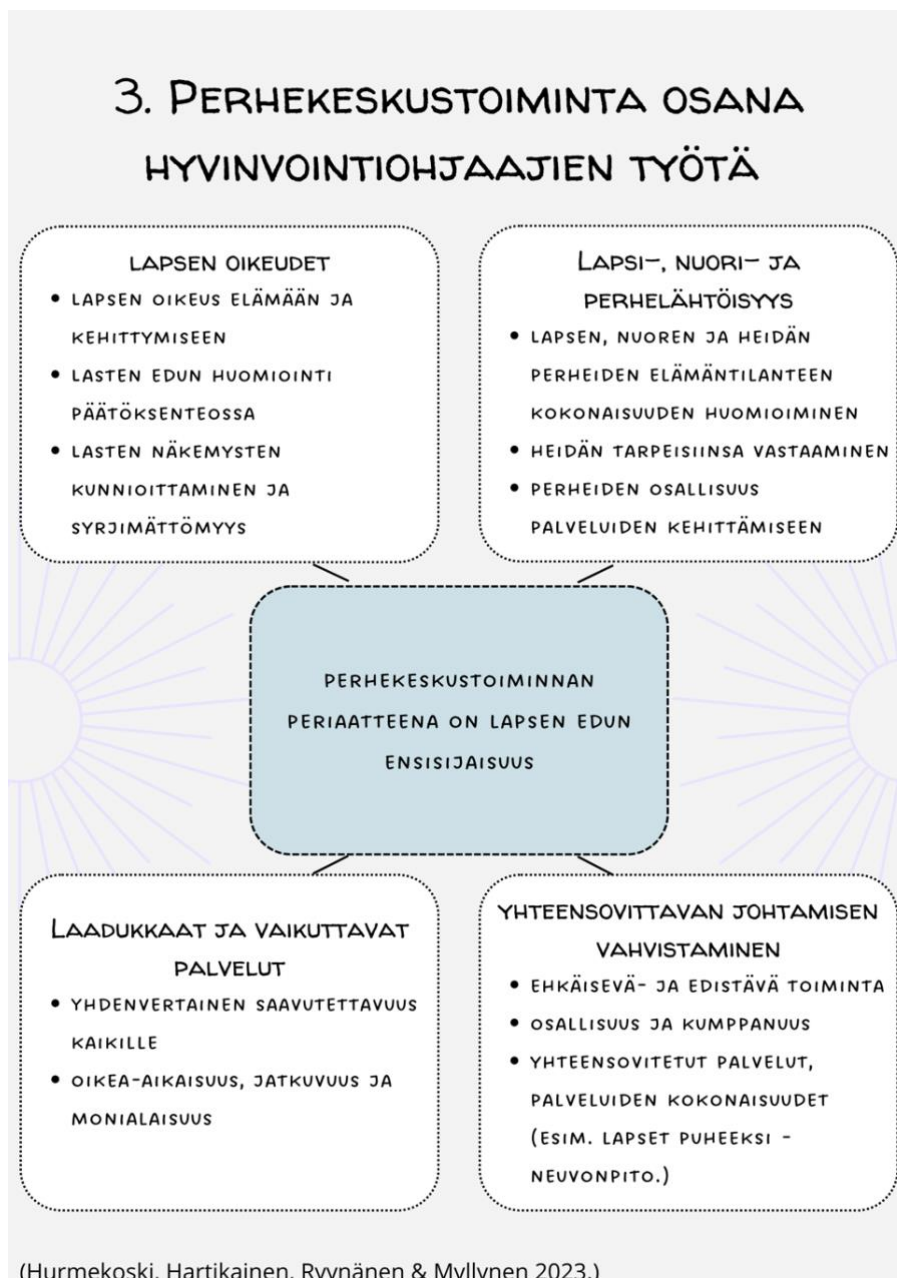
3. Perhekeskustoiminta osana hyvinvointiohjaajien työtä

Lapsen oikeudet
• Lapsen oikeus elämään ja kehittymiseen
• Lasten edun huomiointi päätöksenteossa
• Lasten näkemysten kunnioittaminen ja syrjimättömyys

Lapsi-, nuori- ja perhelähtöisyys
• Lapsen, nuoren ja heidän perheiden elämäntilanteen kokonaisuuden huomioiminen
• Heidän tarpeisiinsa vastaaminen
• Perheiden osallisuus palveluiden kehittämiseen

Perhekeskustoiminnan periaatteena on lapsen edun ensisijaisuus

Laadukkaat ja vaikuttavat palvelut
• Yhdenvertainen saavutettavuus kaikille
• Oikea-aikaisuus, jatkuvuus ja monialaisuus

Yhteensovittavan johtamisen vahvistaminen
• Ehkäisevä- ja edistävä toiminta
• Osallisuus ja kumppanuus
• Yhteensovitetut palvelut, palveluiden kokonaisuudet (esim. Lapset puheeksi -neuvonpito.)

(Hurmekoski, Hartikainen, Ryynänen & Myllynen 2023.)